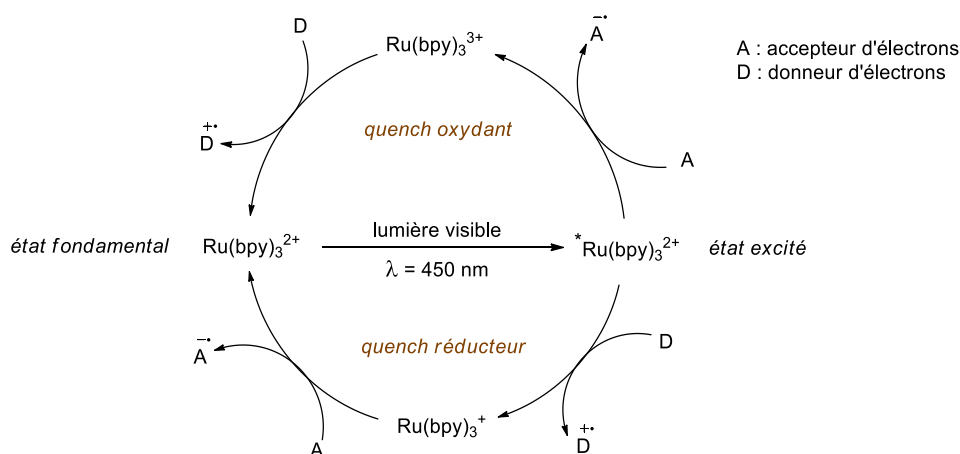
D

$Ru(bpy)_3^{3+}$

$A^{-\bullet}$

A : accepteur d'électrons
D : donneur d'électrons

$D^{+\bullet}$

quench oxydant

A

état fondamental

$Ru(bpy)_3^{2+}$

lumière visible

$\lambda$ = 450 nm

$^*Ru(bpy)_3^{2+}$

état excité

D

$A^{-\bullet}$

quench réducteur

$Ru(bpy)_3^{+}$

$D^{+\bullet}$

A